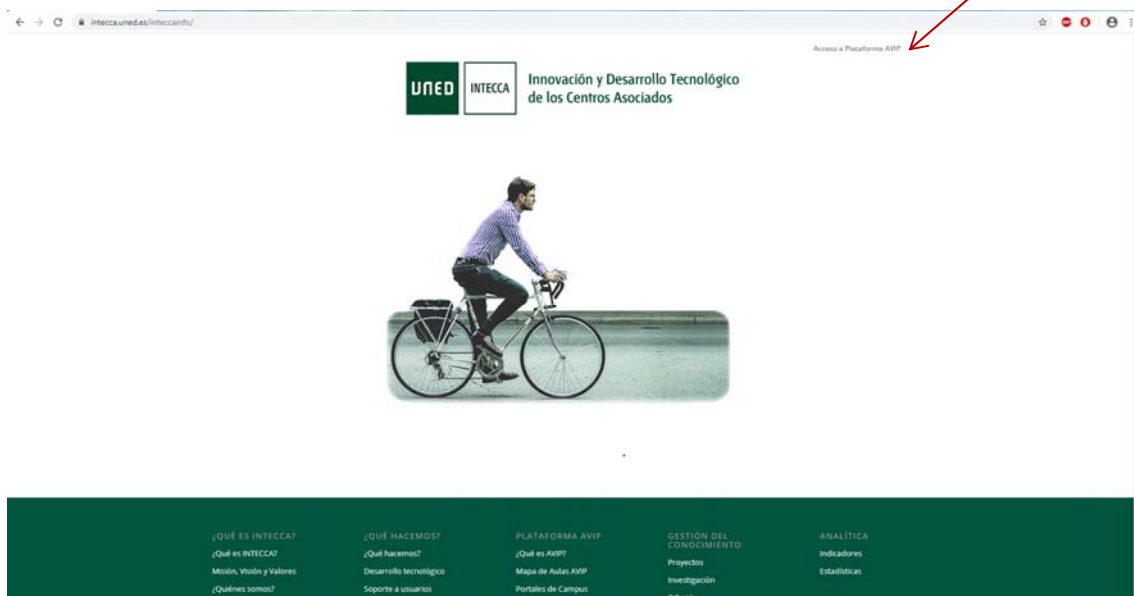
intecca.uned.es/inteccainfo/

Acceso a Plataforma AVIP

UNED INTECCA Innovación y Desarrollo Tecnológico de los Centros Asociados

¿QUÉ ES INTECCA?
¿Qué es INTECCA?
Misión, Visión y Valores
¿Quiénes somos?

¿QUÉ HACEMOS?
¿Qué hacemos?
Desarrollo tecnológico
Soporte a usuarios

PLATAFORMA AVIP
¿Qué es AVIP?
Mapa de Aulas AVIP
Portales de Campus

GESTIÓN DEL CONOCIMIENTO
Proyectos
Investigación
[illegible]

ANALÍTICA
Indicadores
Estadísticas